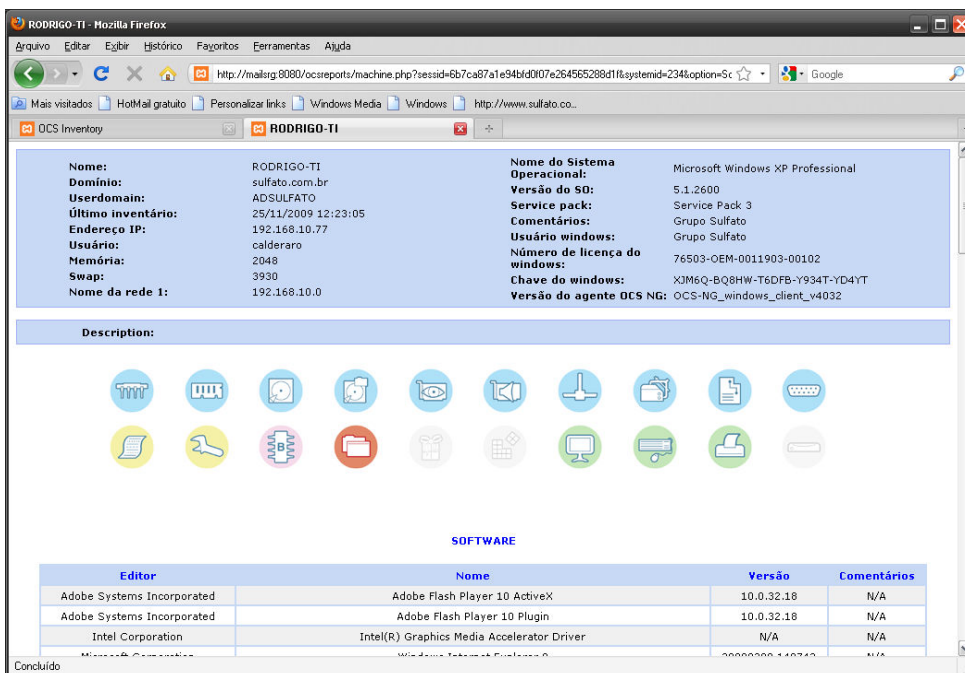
RODRIGO-TI - Mozilla Firefox

Arquivo Editar Exibir Histórico Favoritos Ferramentas Ajuda

http://mailsrg:8080/ocsreports/machine.php?sessid=6b7ca87a1e94bfd0f07e264565288d1f&systemid=234&option=Sc

Google

Mais visitados HotMail gratuito Personalizar links Windows Media Windows http://www.sulfato.co...

OCS Inventory RODRIGO-TI

| Nome: | RODRIGO-TI | Nome do Sistema Operacional: | Microsoft Windows XP Professional |
|---|---|---|---|
| Domínio: | sulfato.com.br | Versão do SO: | 5.1.2600 |
| Userdomain: | ADSULFATO | Service pack: | Service Pack 3 |
| Último inventário: | 25/11/2009 12:23:05 | Comentários: | Grupo Sulfato |
| Endereço IP: | 192.168.10.77 | Usuário windows: | Grupo Sulfato |
| Usuário: | calderaro | Número de licença do windows: | 76503-OEM-0011903-00102 |
| Memória: | 2048 | Chave do windows: | XJM6Q-BQ8HW-T6DFB-Y934T-YD4YT |
| Swap: | 3930 | Versão do agente OCS NG: | OCS-NG_windows_client_v4032 |
| Nome da rede 1: | 192.168.10.0 | | |

Description:

SOFTWARE

| Editor | Nome | Versão | Comentários |
|---|---|---|---|
| Adobe Systems Incorporated | Adobe Flash Player 10 ActiveX | 10.0.32.18 | N/A |
| Adobe Systems Incorporated | Adobe Flash Player 10 Plugin | 10.0.32.18 | N/A |
| Intel Corporation | Intel(R) Graphics Media Accelerator Driver | N/A | N/A |
| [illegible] | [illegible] | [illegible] | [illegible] |

Concluído